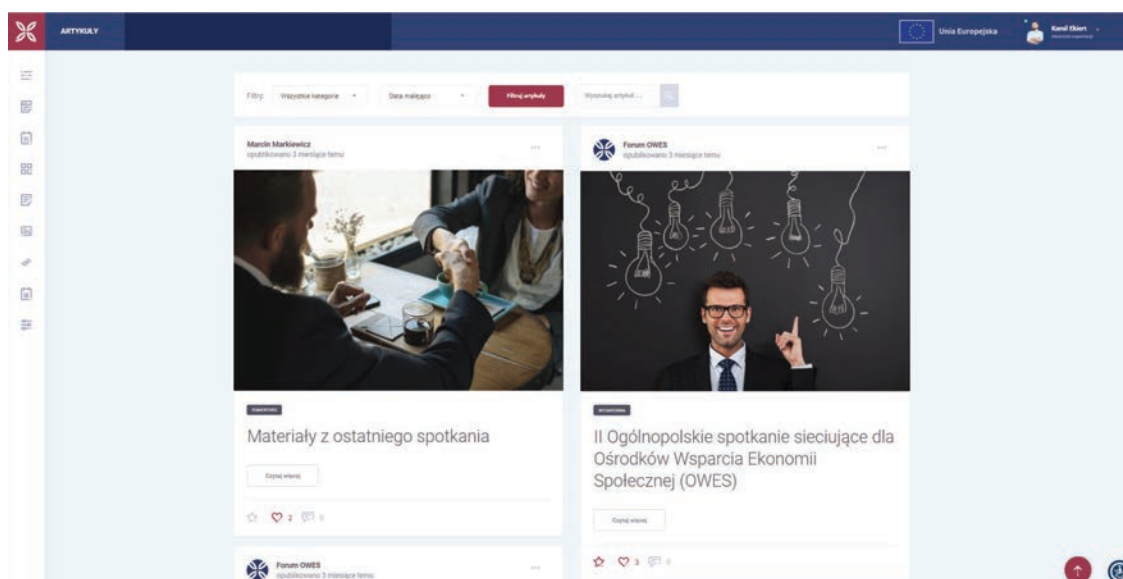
ARTYKUŁY

Unia Europejska

Kamil Ekiert

Filtry: Wszystkie kategorie

Data malejąco

Filtruj artykuły

Wyszukaj artykuł...

Marcin Markiewicz
opublikowano 3 miesiące temu

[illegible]

Materiały z ostatniego spotkania

Czytaj więcej

2 0

Forum OWES
opublikowano 3 miesiące temu

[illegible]

II Ogólnopolskie spotkanie sieciujące dla Ośrodków Wsparcia Ekonomii Społecznej (OWES)

Czytaj więcej

3 0

Forum OWES
opublikowano 3 miesiące temu